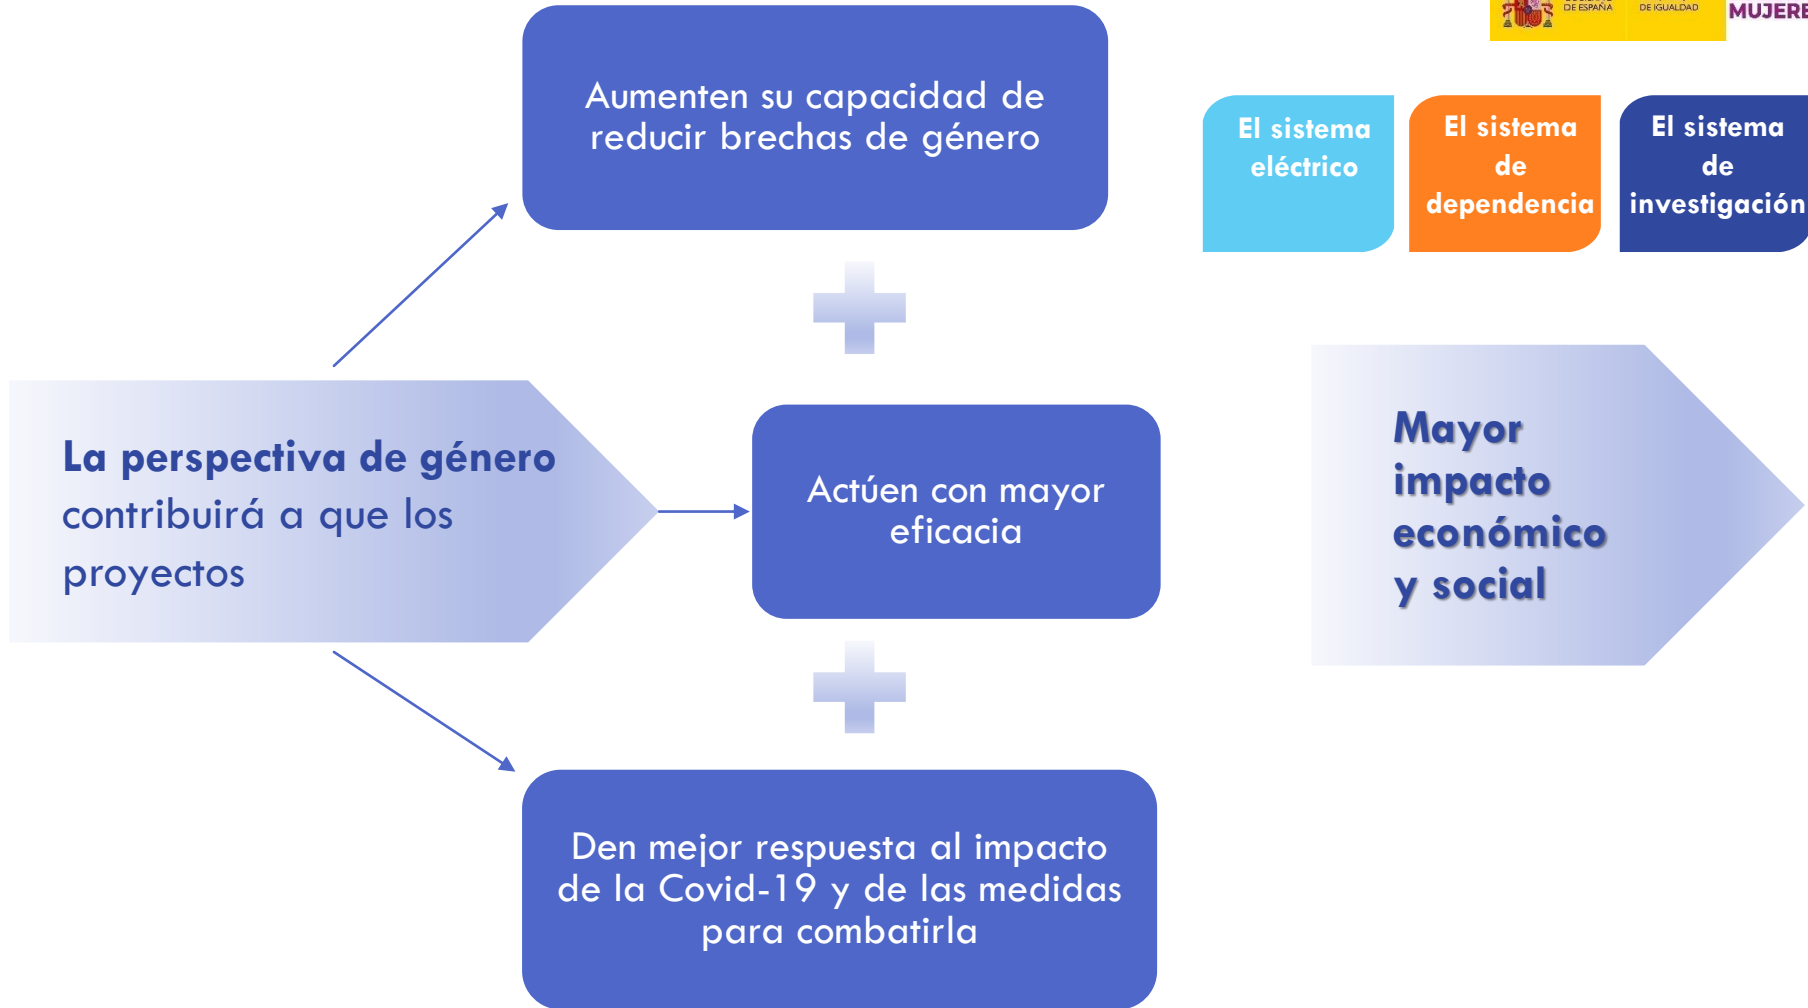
DE ESPAÑA DE IGUALDAD MUJERE

El sistema eléctrico

El sistema de dependencia

El sistema de investigación

Aumenten su capacidad de reducir brechas de género

La perspectiva de género contribuirá a que los proyectos

Actúen con mayor eficacia

Mayor impacto económico y social

Den mejor respuesta al impacto de la Covid-19 y de las medidas para combatirla